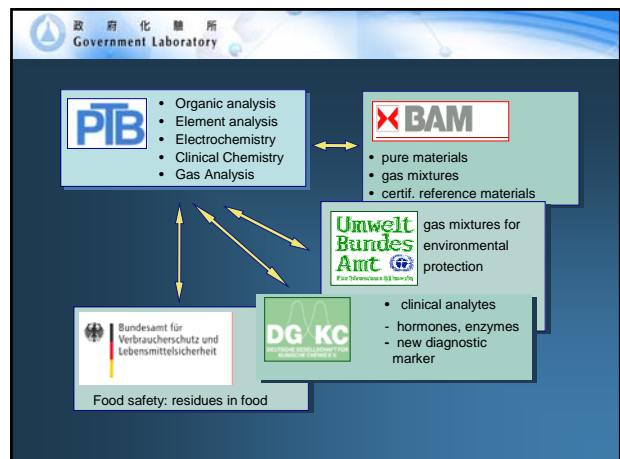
政 府 化 驗 所
Government Laboratory

PTB
• Organic analysis
• Element analysis
• Electrochemistry
• Clinical Chemistry
• Gas Analysis

BAM
• pure materials
• gas mixtures
• certif. reference materials

Umwelt Bundes Amt
Für Mensch und Umwelt
gas mixtures for environmental protection

DGKC
DEUTSCHE GESELLSCHAFT FÜR KLINISCHE CHEMIE E.V.
• clinical analytes
- hormones, enzymes
- new diagnostic marker

Bundesamt für Verbraucherschutz und Lebensmittelsicherheit
Food safety: residues in food